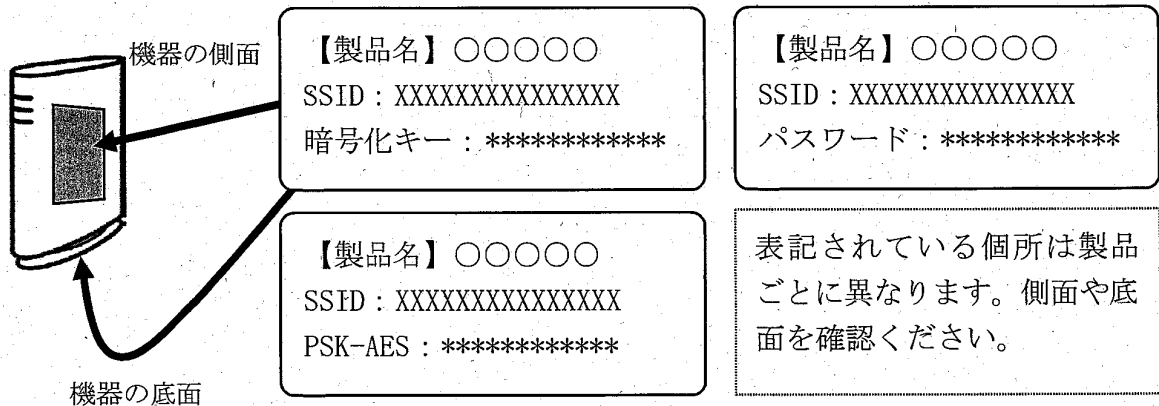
機器の側面

【製品名】〇〇〇〇〇
SSID：XXXXXXXXXXXXXXX
暗号化キー：************

【製品名】〇〇〇〇〇
SSID：XXXXXXXXXXXXXXX
パスワード：************

【製品名】〇〇〇〇〇
SSID：XXXXXXXXXXXXXXX
PSK-AES：************

表記されている個所は製品ごとに異なります。側面や底面を確認ください。

機器の底面